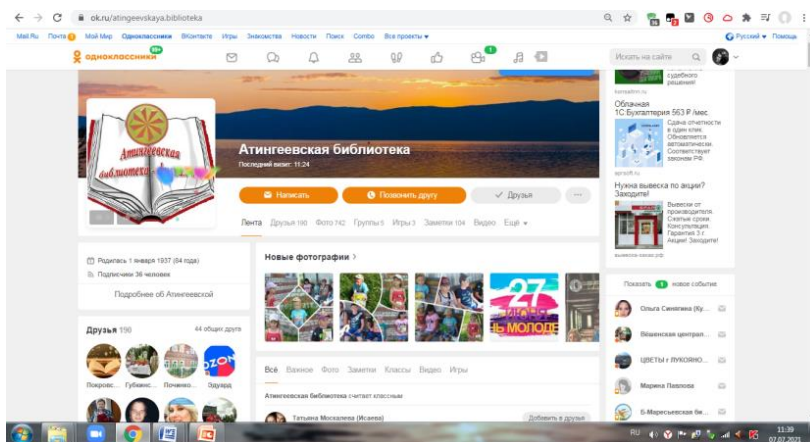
ok.ru/atingeevskaya.biblioteka

Mail.Ru Почта Мой Мир Одноклассники ВКонтакте Игры Знакомства Новости Поиск Combo Все проекты

Русский Помощь

одноклассники 99+

Искать на сайте

судебного решения!

Облачная 1С Бухгалтерия 563 ₽ /мес.

Сдача отчетности в один клик. Обновляется автоматически. Соответствует законам РФ.

Нужна вывеска по акции? Заходите!

Вывески от производителя. Сжатые сроки. Консультация. Гарантия 3 г. Акция! Заходите!

Атингеевская библиотека

Атингеевская библиотека

Последний визит: 11:24

Написать

Позвонить другу

Друзья

Лента Друзья 190 Фото 742 Группы 5 Игры 3 Заметки 104 Видео Ещё

Родилась 1 января 1937 (84 года)

Подписчики 36 человек

Подробнее об Атингеевской

Новые фотографии

27 июня ДЕНЬ МОЛОДЕ

Показать 1 новое событие

Ольга Синягина (Ку...

Вёшенская централ...

ЦВЕТЫ г ЛУКОЯНО...

Марина Павлова

Б-Маресьевская би...

Друзья 190

44 общих друга

Покровс... Губвинс... Починко... Эдуард

Всё Важное Фото Заметки Классы Видео Игры

Атингеевская библиотека считает классным

Татьяна Москалева (Исаева)

Добавить в друзья

RU 11:39 07.07.2021